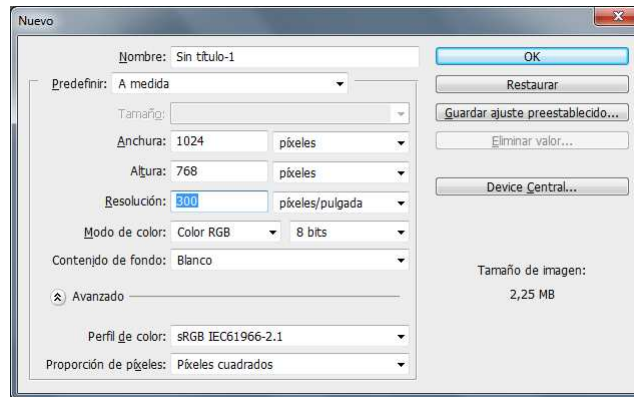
Nuevo

Nombre: Sin título-1

Predefinir: A medida

Tamaño:

Anchura: 1024 píxeles

Altura: 768 píxeles

Resolución: 300 píxeles/pulgada

Modo de color: Color RGB 8 bits

Contenido de fondo: Blanco

Avanzado

Perfil de color: sRGB IEC61966-2.1

Proporción de píxeles: Píxeles cuadrados

OK

Restaurar

Guardar ajuste preestablecido...

Eliminar valor...

Device Central...

Tamaño de imagen:

2,25 MB